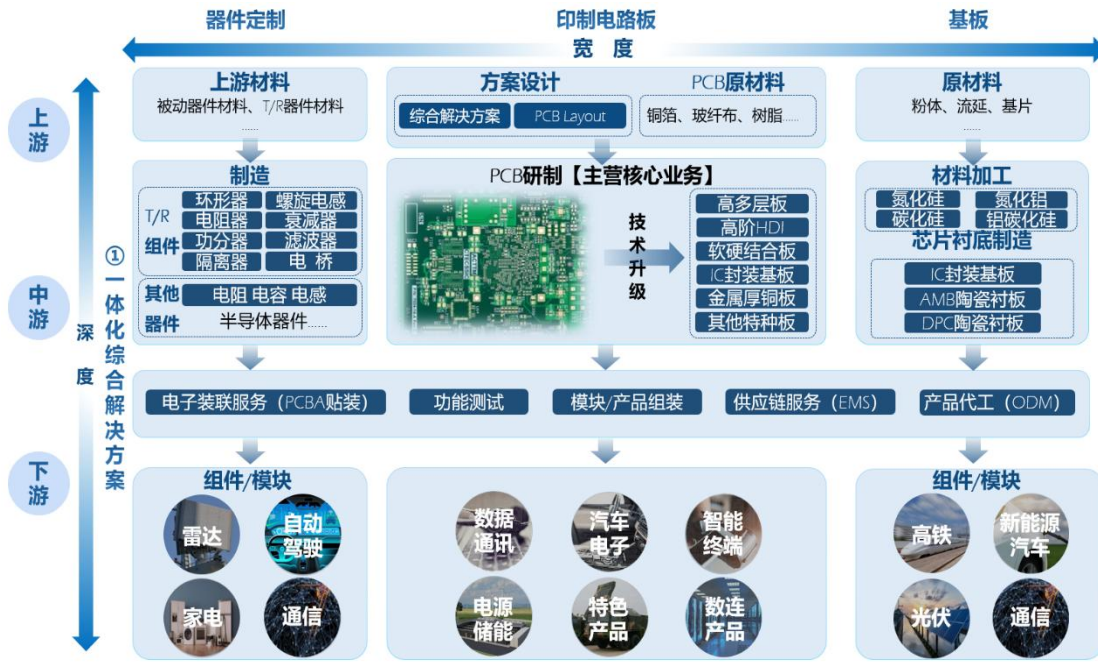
器件定制

印制电路板

基板

宽 度

上游

中游

下游

深 度

① 一体化综合解决方案

上游材料
被动器件材料、T/R器件材料
......

方案设计
综合解决方案
PCB Layout

PCB原材料
铜箔、玻纤布、树脂.....

原材料
粉体、流延、基片
......

制造
T/R组件
环形器
螺旋电感
电阻器
衰减器
功分器
滤波器
隔离器
电 桥
其他器件
电阻 电容 电感
半导体器件.....

PCB研制【主营核心业务】
技术升级
高多层板
高阶HDI
软硬结合板
IC封装基板
金属厚铜板
其他特种板

材料加工
氮化硅
氮化铝
碳化硅
铝碳化硅
芯片衬底制造
IC封装基板
AMB陶瓷衬板
DPC陶瓷衬板

电子装联服务（PCBA贴装）
功能测试
模块/产品组装
供应链服务（EMS）
产品代工（ODM）

组件/模块
雷达
自动驾驶
家电
通信

数据通讯
汽车电子
智能终端
电源储能
特色产品
数连产品

组件/模块
高铁
新能源汽车
光伏
通信